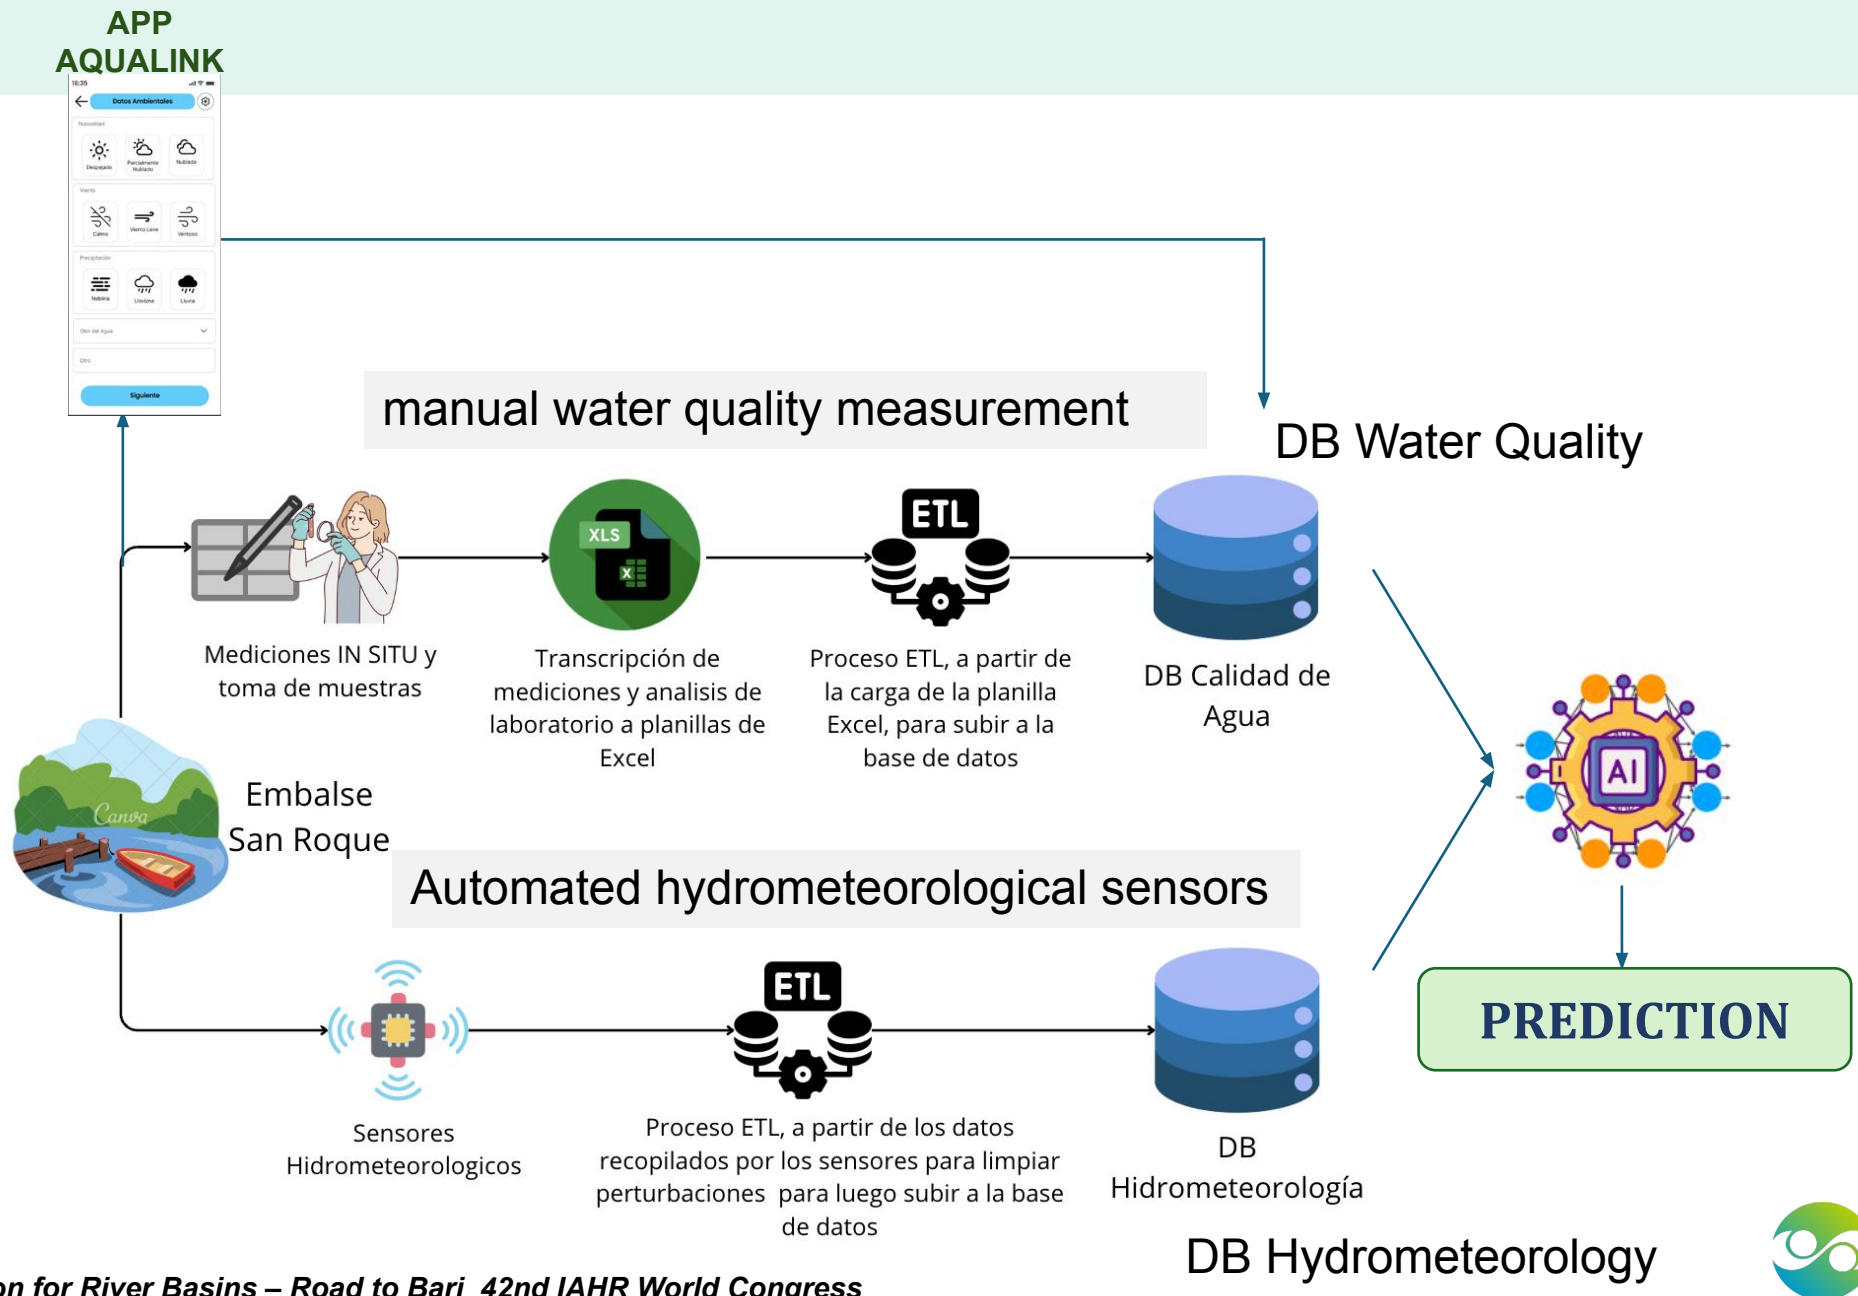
APP AQUALINK

Datos Ambientales

Siguiente

manual water quality measurement

DB Water Quality

XLS

ETL

Mediciones IN SITU y toma de muestras

Transcripción de mediciones y analisis de laboratorio a planillas de Excel

Proceso ETL, a partir de la carga de la planilla Excel, para subir a la base de datos

DB Calidad de Agua

Embalse San Roque

Canva

Automated hydrometeorological sensors

AI

ETL

PREDICTION

Sensores Hidrometeorologicos

Proceso ETL, a partir de los datos recopilados por los sensores para limpiar perturbaciones para luego subir a la base de datos

DB Hidrometeorología

DB Hydrometeorology

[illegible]on for River Basins – Road to Bari 42nd IAHR World Congress